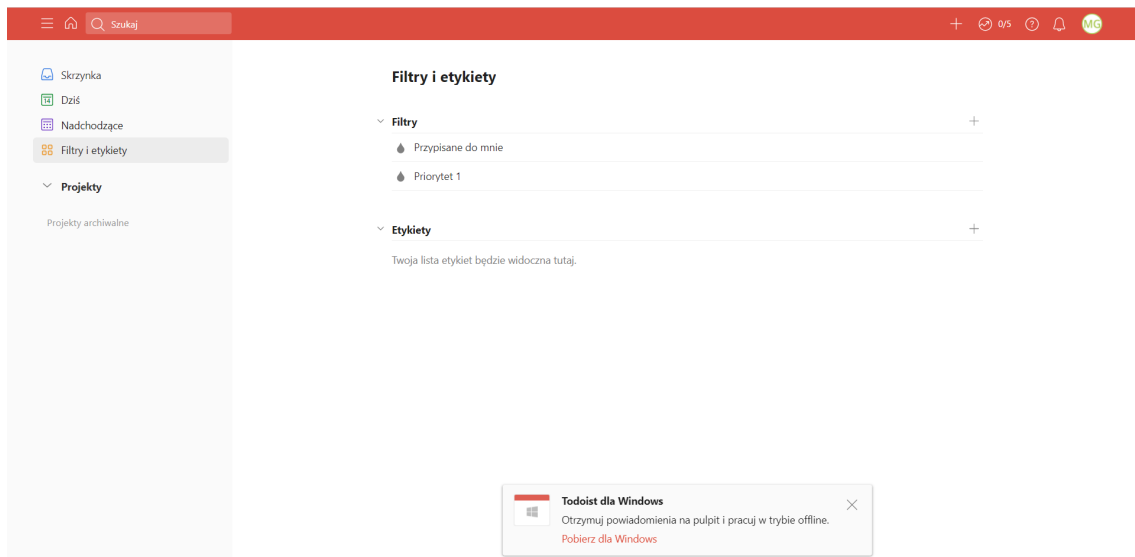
Szukaj

0/5

MG

Skrzynka
14 Dziś
Nadchodzące
Filtry i etykiety

Projekty

Projekty archiwalne

Filtry i etykiety

Filtry

Przypisane do mnie

Priorytet 1

Etykiety

Twoja lista etykiet będzie widoczna tutaj.

Todoist dla Windows

Otrzymuj powiadomienia na pulpit i pracuj w trybie offline.

Pobierz dla Windows